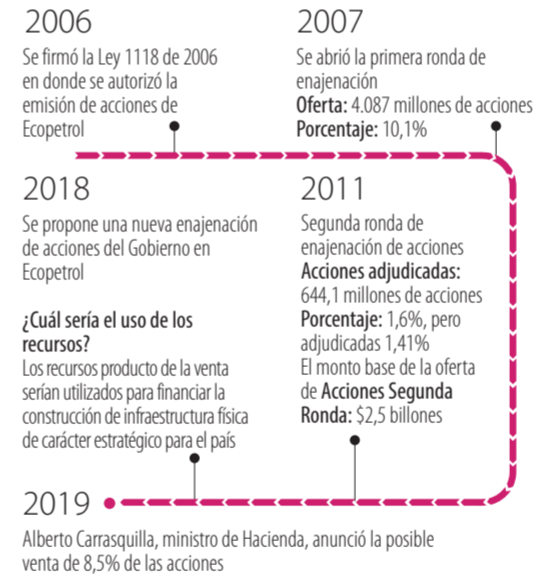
2006

Se firmó la Ley 1118 de 2006 en donde se autorizó la emisión de acciones de Ecopetrol

2007

Se abrió la primera ronda de enajenación
**Oferta:** 4.087 millones de acciones
**Porcentaje:** 10,1%

2018

Se propone una nueva enajenación de acciones del Gobierno en Ecopetrol

**¿Cuál sería el uso de los recursos?**
Los recursos producto de la venta serían utilizados para financiar la construcción de infraestructura física de carácter estratégico para el país

2011

Segunda ronda de enajenación de acciones
**Acciones adjudicadas:** 644,1 millones de acciones
**Porcentaje:** 1,6%, pero adjudicadas 1,41%
El monto base de la oferta de **Acciones Segunda Ronda:** $2,5 billones

2019

Alberto Carrasquilla, ministro de Hacienda, anunció la posible venta de 8,5% de las acciones